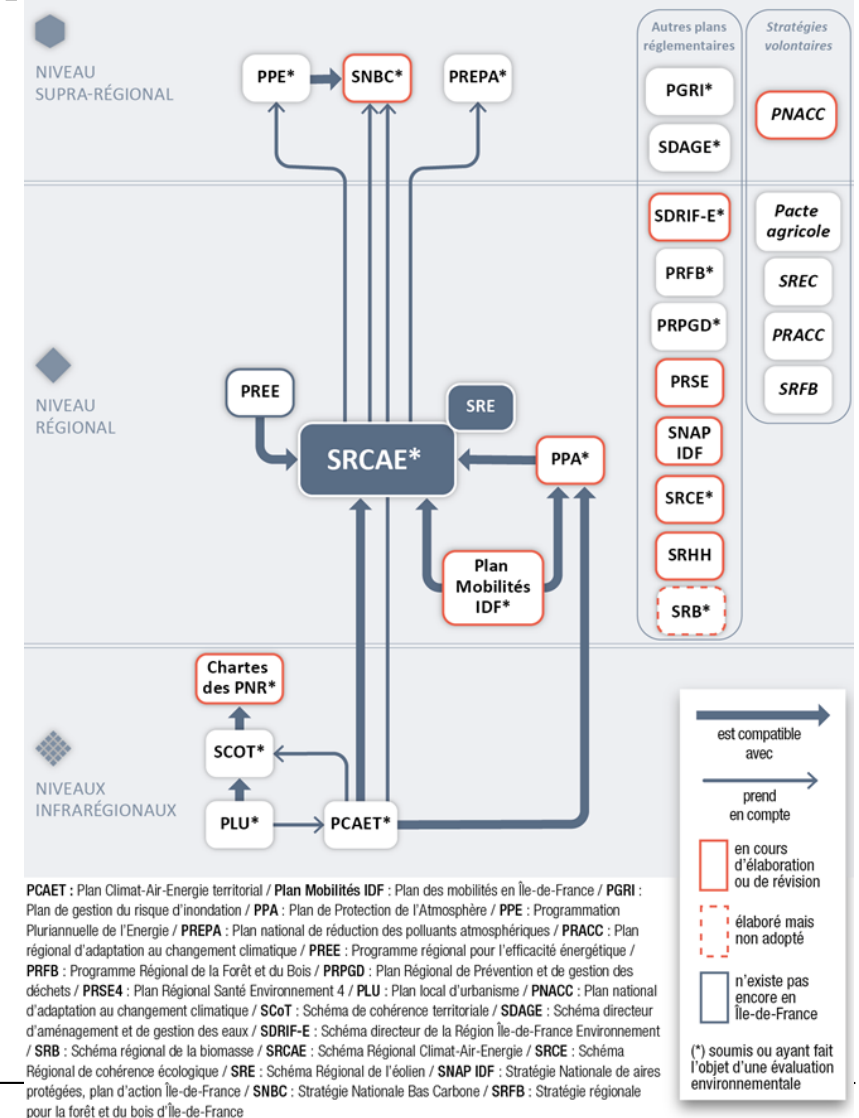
NIVEAU SUPRA-RÉGIONAL

PPE*

SNBC*

PREPA*

Autres plans réglementaires

Stratégies volontaires

PGRI*

SDAGE*

PNACC

SDRIF-E*

Pacte agricole

PRFB*

SREC

PRPGD*

PRACC

NIVEAU RÉGIONAL

PREE

SRE

PRSE

SRFB

SNAP IDF

SRCAE*

PPA*

SRCE*

SRHH

Plan Mobilités IDF*

SRB*

Chartes des PNR*

SCOT*

NIVEAUX INFRARÉGIONAUX

PLU*

PCAET*

est compatible avec

prend en compte

en cours d'élaboration ou de révision

élaboré mais non adopté

n'existe pas encore en Île-de-France

(*) soumis ou ayant fait l'objet d'une évaluation environnementale

PCAET : Plan Climat-Air-Energie territorial / Plan Mobilités IDF : Plan des mobilités en Île-de-France / PGRI : Plan de gestion du risque d'inondation / PPA : Plan de Protection de l'Atmosphère / PPE : Programmation Pluriannuelle de l'Energie / PREPA : Plan national de réduction des polluants atmosphériques / PRACC : Plan régional d'adaptation au changement climatique / PREE : Programme régional pour l'efficacité énergétique / PRFB : Programme Régional de la Forêt et du Bois / PRPGD : Plan Régional de Prévention et de gestion des déchets / PRSE4 : Plan Régional Santé Environnement 4 / PLU : Plan local d'urbanisme / PNACC : Plan national d'adaptation au changement climatique / SCoT : Schéma de cohérence territoriale / SDAGE : Schéma directeur d'aménagement et de gestion des eaux / SDRIF-E : Schéma directeur de la Région Île-de-France Environnement / SRB : Schéma régional de la biomasse / SRCAE : Schéma Régional Climat-Air-Energie / SRCE : Schéma Régional de cohérence écologique / SRE : Schéma Régional de l'éolien / SNAP IDF : Stratégie Nationale de aires protégées, plan d'action Île-de-France / SNBC : Stratégie Nationale Bas Carbone / SRFB : Stratégie régionale pour la forêt et du bois d'Île-de-France